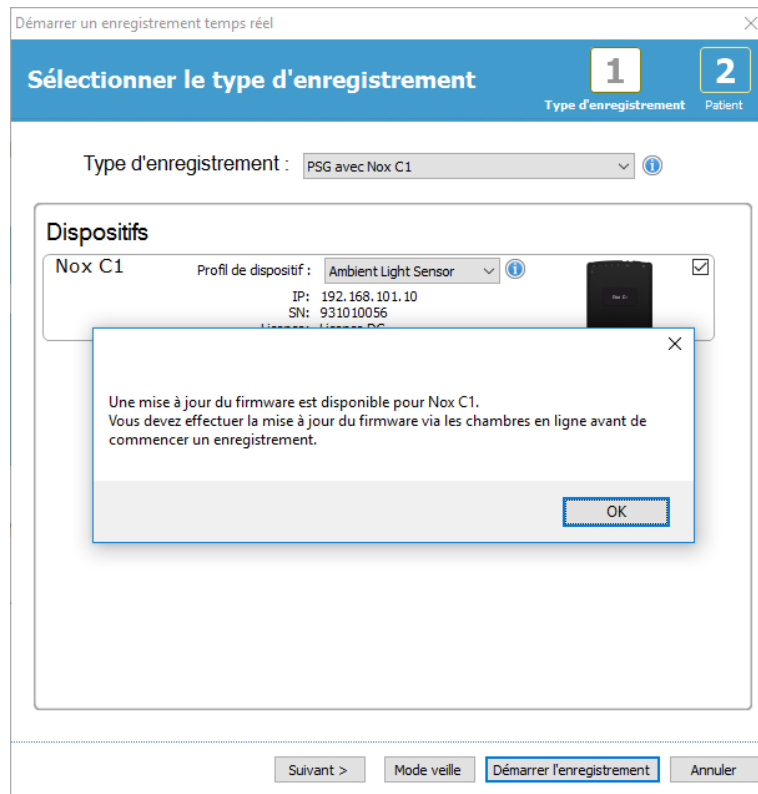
Démarrer un enregistrement temps réel

Sélectionner le type d'enregistrement

1
Type d'enregistrement

2
Patient

Type d'enregistrement : PSG avec Nox C1

Dispositifs

Nox C1

Profil de dispositif : Ambient Light Sensor

IP: 192.168.101.10
SN: 931010056
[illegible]

Une mise à jour du firmware est disponible pour Nox C1.
Vous devez effectuer la mise à jour du firmware via les chambres en ligne avant de commencer un enregistrement.

OK

Suivant >
Mode veille
Démarrer l'enregistrement
Annuler